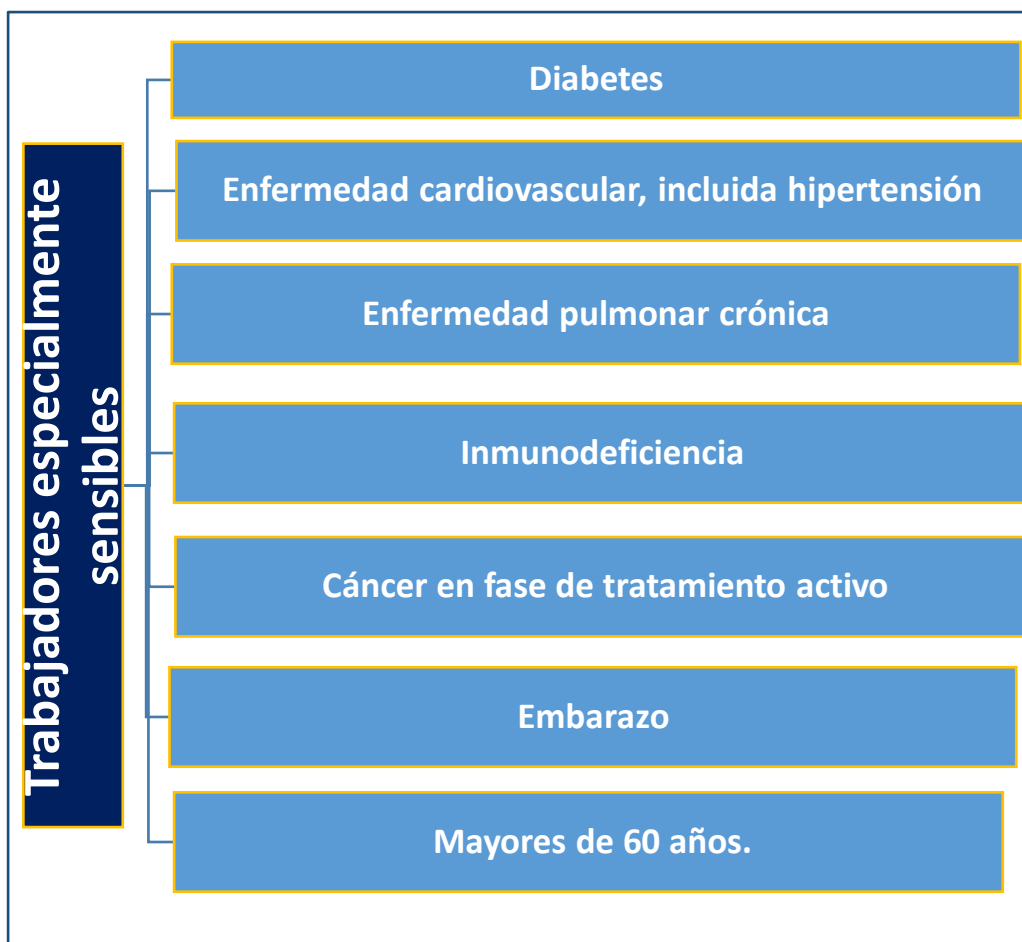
Trabajadores especialmente sensibles

Diabetes

Enfermedad cardiovascular, incluida hipertensión

Enfermedad pulmonar crónica

Inmunodeficiencia

Cáncer en fase de tratamiento activo

Embarazo

Mayores de 60 años.